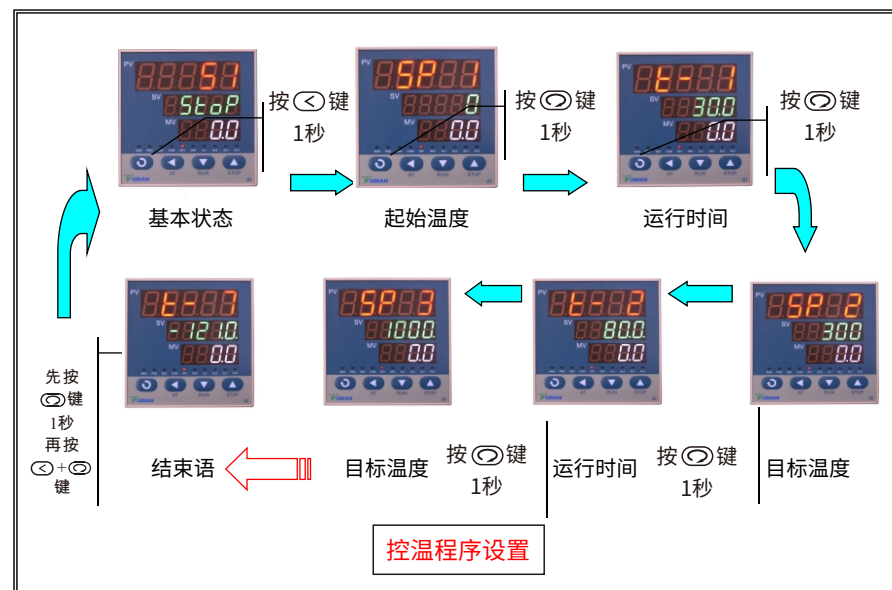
PV 8888 SV StoP MV 0.0

按 < 键 1秒

基本状态

PV SP88 SV 0 MV 0.0

按 键 1秒

起始温度

PV t-88 SV 30.0 MV 0.0

按 键 1秒

运行时间

PV t-87 SV -121.0 MV 0.0

PV SP83 SV 1000. MV 0.0

PV t-82 SV 80.0 MV 0.0

PV SP2 SV 300 MV 0.0

先按 键 1秒 再按 < + 键

结束语

目标温度

按 键 1秒

运行时间

按 键 1秒

目标温度

控温程序设置